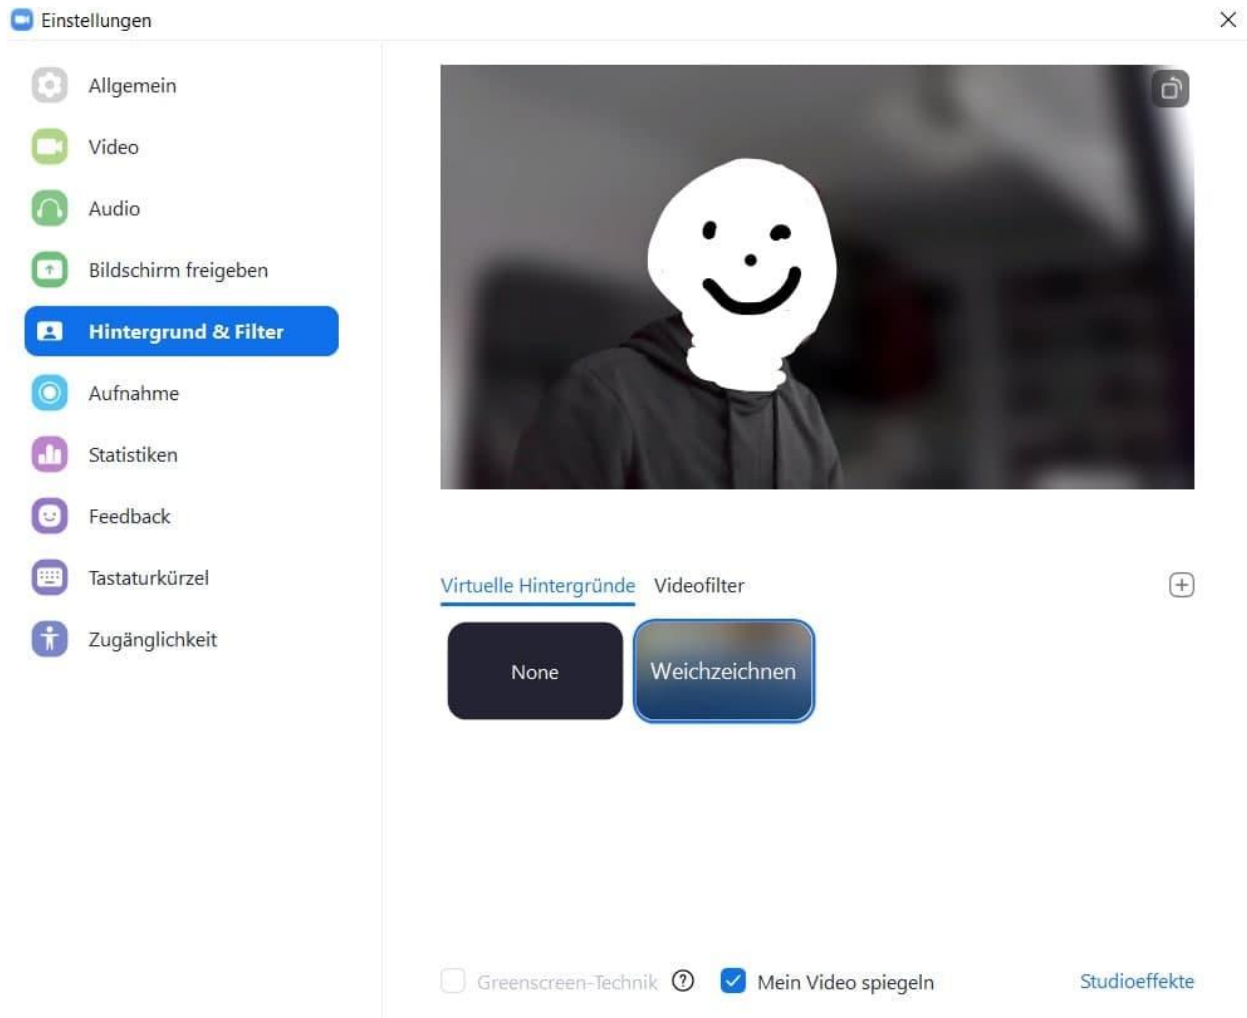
Einstellungen

Allgemein

Video

Audio

Bildschirm freigeben

Hintergrund & Filter

Aufnahme

Statistiken

Feedback

Tastaturkürzel

Zugänglichkeit

Virtuelle Hintergründe Videofilter

None

Weichzeichnen

Greenscreen-Technik

Mein Video spiegeln

Studioeffekte